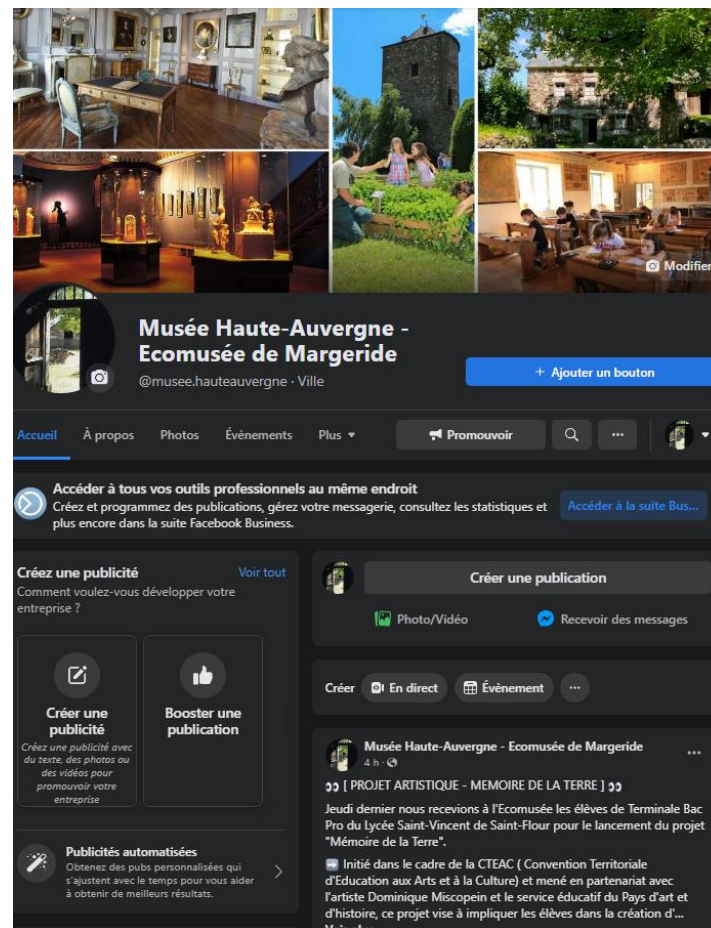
Modifier

Musée Haute-Auvergne - Ecomusée de Margeride
@musee.hauteauvergne · Ville

+ Ajouter un bouton

Accueil À propos Photos Évènements Plus ▾ Promouvoir ···

Accéder à tous vos outils professionnels au même endroit
Créez et programmez des publications, gérez votre messagerie, consultez les statistiques et plus encore dans la suite Facebook Business.

Accéder à la suite Bus...

Créez une publicité Voir tout
Comment voulez-vous développer votre entreprise ?

Créer une publicité
Créez une publicité avec du texte, des photos ou des vidéos pour promouvoir votre entreprise

Booster une publication

Publicités automatisées
Obtenez des pubs personnalisées qui s'ajustent avec le temps pour vous aider à obtenir de meilleurs résultats.

Créer une publication

Photo/Vidéo Recevoir des messages

Créer En direct Évènement ···

Musée Haute-Auvergne - Ecomusée de Margeride
4 h ·

[ PROJET ARTISTIQUE - MEMOIRE DE LA TERRE ]

Jeudi dernier nous recevions à l'Ecomusée les élèves de Terminale Bac Pro du Lycée Saint-Vincent de Saint-Flour pour le lancement du projet "Mémoire de la Terre".

Initié dans le cadre de la CTEAC ( Convention Territoriale d'Education aux Arts et à la Culture) et mené en partenariat avec l'artiste Dominique Miscopein et le service éducatif du Pays d'art et d'histoire, ce projet vise à impliquer les élèves dans la création d'...
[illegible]